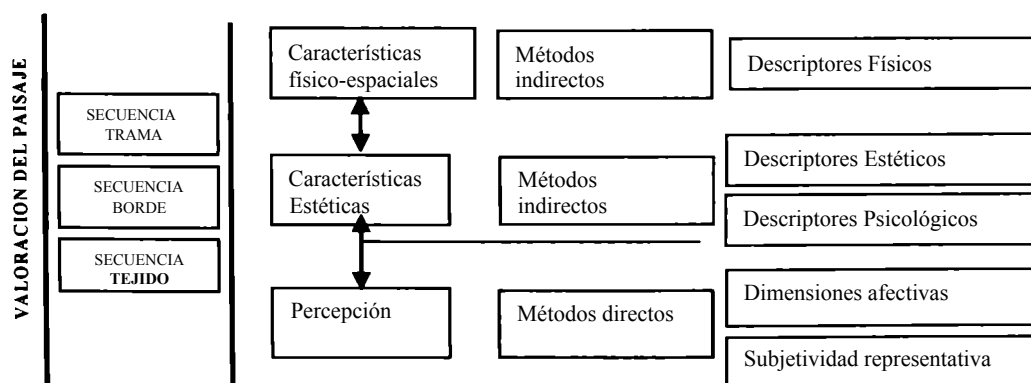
VALORACION DEL PAISAJE

SECUENCIA TRAMA

SECUENCIA BORDE

SECUENCIA TEJIDO

Características físico-espaciales

Métodos indirectos

Descriptores Físicos

Características Estéticas

Métodos indirectos

Descriptores Estéticos

Descriptores Psicológicos

Percepción

Métodos directos

Dimensiones afectivas

Subjetividad representativa